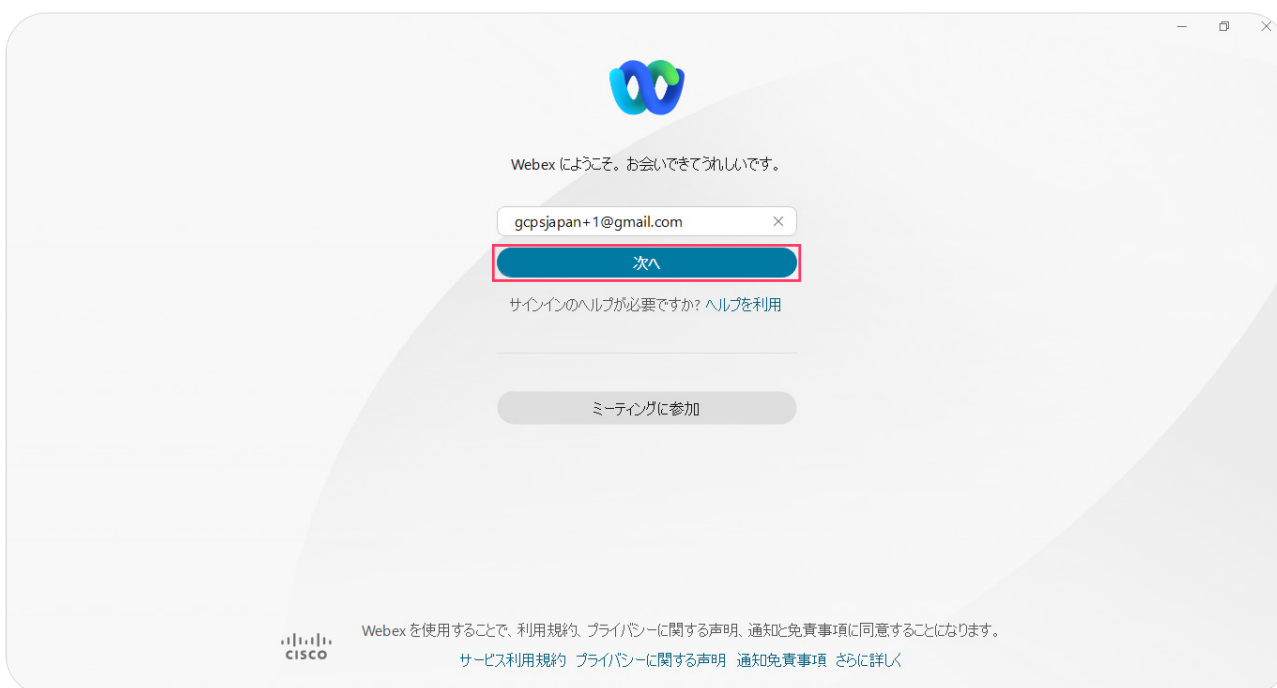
Webex にようこそ。お会いできてうれしいです。

gcpsjapan+1@gmail.com

次へ

サインインのヘルプが必要ですか? ヘルプを利用

ミーティングに参加

cisco

Webex を使用することで、利用規約、プライバシーに関する声明、通知と免責事項に同意することになります。

サービス利用規約 プライバシーに関する声明 通知免責事項 さらに詳しく